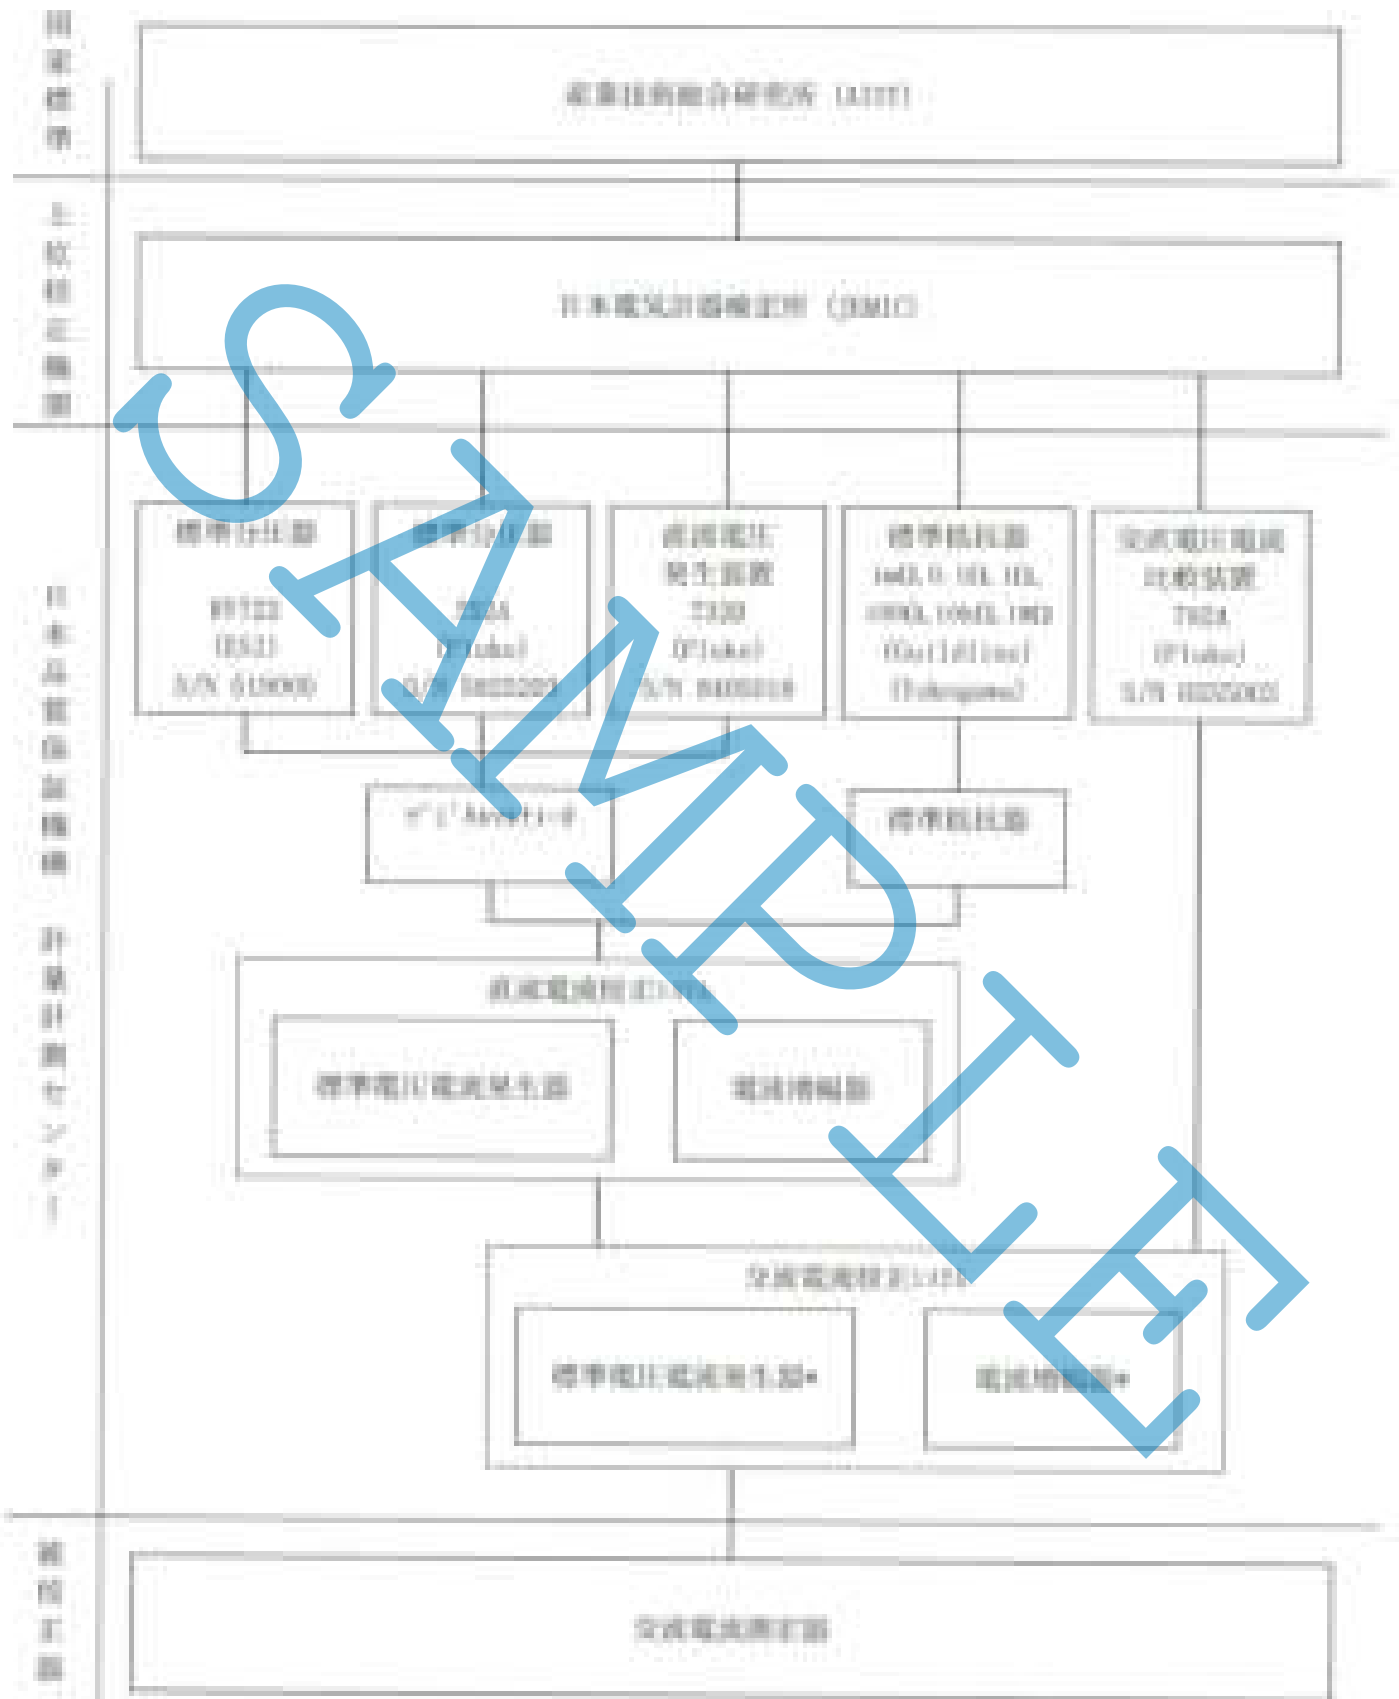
国家標準

産業技術総合研究所（AIST）

上位校正機関

日本電気計器検定所（JEMIC）

日本品質保証機構 計量計測センター

標準分圧器
RV722
(ESI)
S/N 615000

標準分圧器
752A
(Fluke)
S/N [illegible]

直流電圧発生装置
7320
(Fluke)
S/N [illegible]

標準抵抗器
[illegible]
(Guildline)
(Yokogawa)

交流電圧電流比較装置
792A
(Fluke)
S/N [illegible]

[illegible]

標準抵抗器

直流電流校正装置

標準電圧電流発生器

電流増幅器

交流電流校正装置

標準電圧電流発生器*

電流増幅器*

被校正器

交流電流測定器

SAMPLE